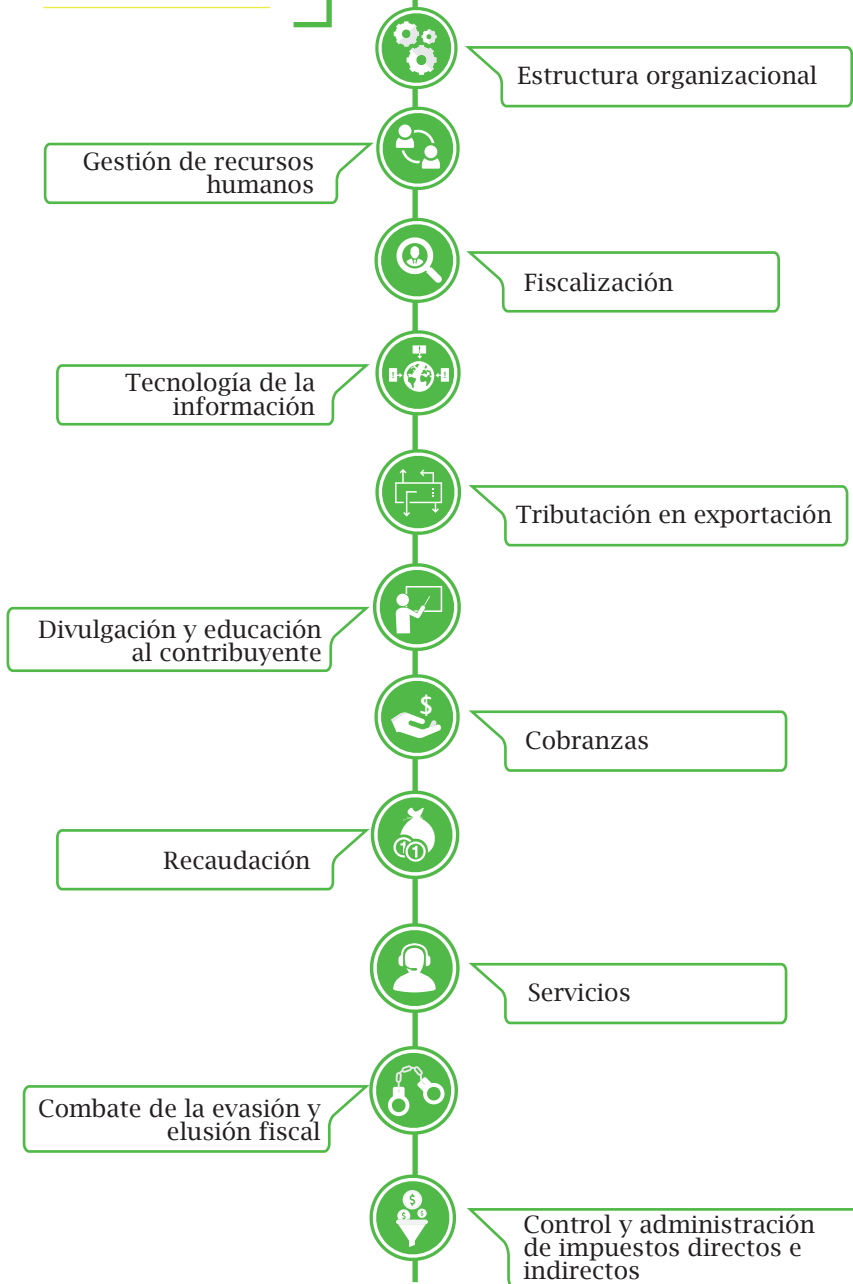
Estructura organizacional

Gestión de recursos humanos

Fiscalización

Tecnología de la información

Tributación en exportación

Divulgación y educación al contribuyente

Cobranzas

Recaudación

Servicios

Combate de la evasión y elusión fiscal

Control y administración de impuestos directos e indirectos